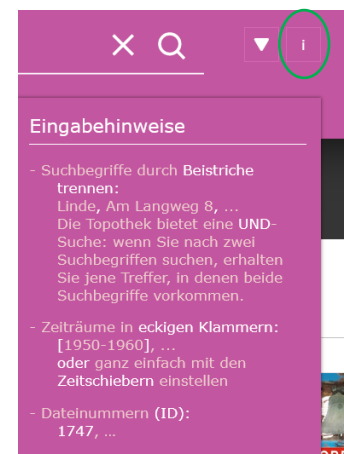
× 🔍 ▼ i

Eingabehinweise

- Suchbegriffe durch Beistriche trennen:
Linde, Am Langweg 8, ...
Die Topothek bietet eine UND-Suche: wenn Sie nach zwei Suchbegriffen suchen, erhalten Sie jene Treffer, in denen beide Suchbegriffe vorkommen.

- Zeiträume in eckigen Klammern:
[1950-1960], ...
oder ganz einfach mit den Zeitschiebern einstellen

- Dateinummern (ID):
1747, ...